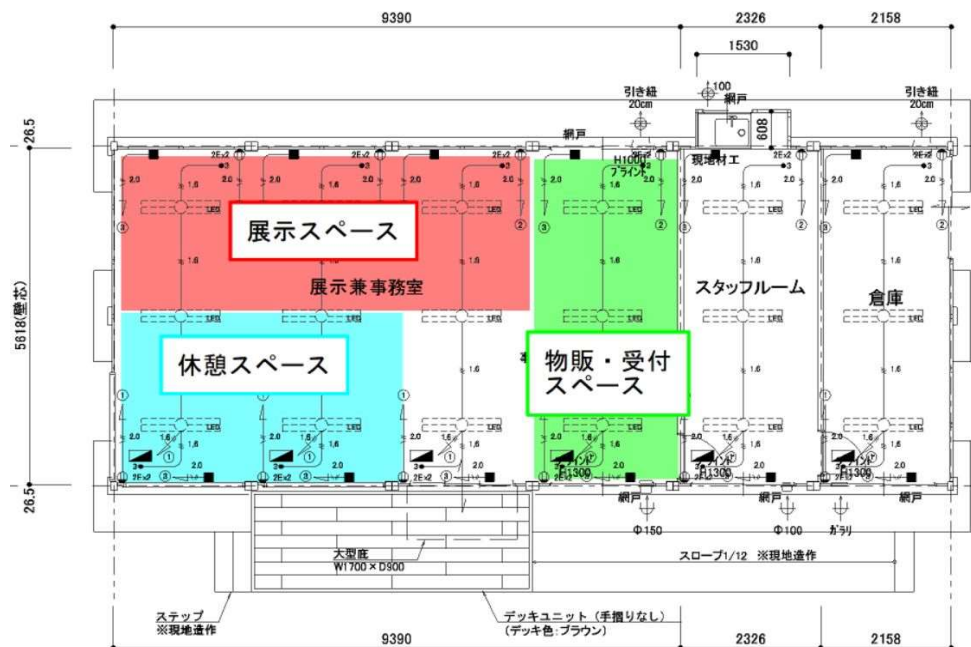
9390
2326
2158
1530
引き紐
20cm
φ100
網戸
引き紐
20cm
26.5
808
網戸
H1000
ブラインド
現地材工
2Ex2
5618(壁芯)
展示スペース
展示兼事務室
スタッフルーム
倉庫
休憩スペース
物販・受付
スペース
LED
1.6
2.0
26.5
2Ex2
網戸
網戸
網戸
Φ150
Φ100
ガラリ
H1300
H1300
H1300
大型庇
W1700×D900
スロープ1/12 ※現地造作
ステップ
※現地造作
デッキユニット（手摺りなし）
（デッキ色:ブラウン）
9390
2326
2158